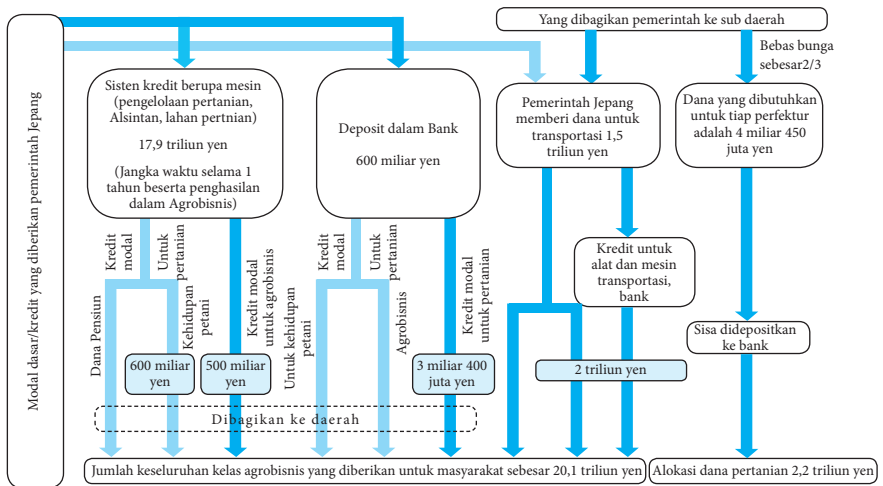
Modal dasar/kredit yang diberikan pemerintah Jepang

Yang dibagikan pemerintah ke sub daerah

Bebas bunga sebesar2/3

Sisten kredit berupa mesin (pengelolaan pertanian, Alsintan, lahan pertnian)

17,9 triliun yen

(Jangka waktu selama 1 tahun beserta penghasilan dalam Agrobisnis)

Deposit dalam Bank

600 miliar yen

Pemerintah Jepang memberi dana untuk transportasi 1,5 triliun yen

Dana yang dibutuhkan untuk tiap perfektur adalah 4 miliar 450 juta yen

Kredit modal

Untuk pertanian

Kredit modal untuk agrobisnis

Kredit modal

Untuk pertanian

Kredit modal untuk pertanian

Kredit untuk alat dan mesin transportasi, bank

Dana Pensiun

Kehidupan petani

Untuk kehidupan petani

Agrobisnis

Sisa didepositkan ke bank

600 miliar yen

500 miliar yen

3 miliar 400 juta yen

2 triliun yen

Dibagikan ke daerah

Jumlah keseluruhan kelas agrobisnis yang diberikan untuk masyarakat sebesar 20,1 triliun yen

Alokasi dana pertanian 2,2 triliun yen